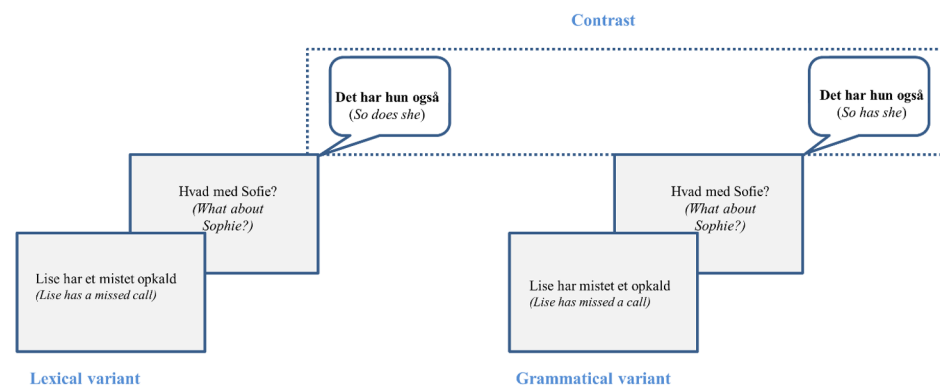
Contrast

Det har hun også
(So does she)

Hvad med Sofie?
(What about Sophie?)

Lise har et mistet opkald
(Lise has a missed call)

Lexical variant

Det har hun også
(So has she)

Hvad med Sofie?
(What about Sophie?)

Lise har mistet et opkald
(Lise has missed a call)

Grammatical variant